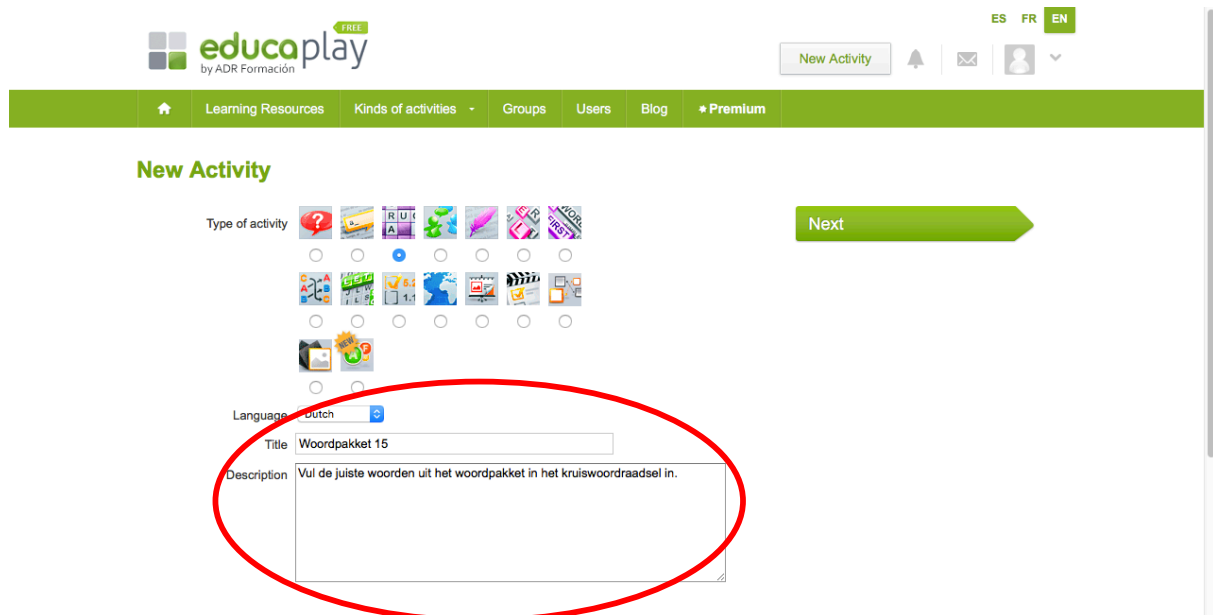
educaplay FREE
by ADR Formación

ES FR EN

New Activity

Learning Resources Kinds of activities Groups Users Blog Premium

New Activity

Type of activity

Next

Language Dutch

Title Woordpakket 15

Description Vul de juiste woorden uit het woordpakket in het kruiswoordraadsel in.